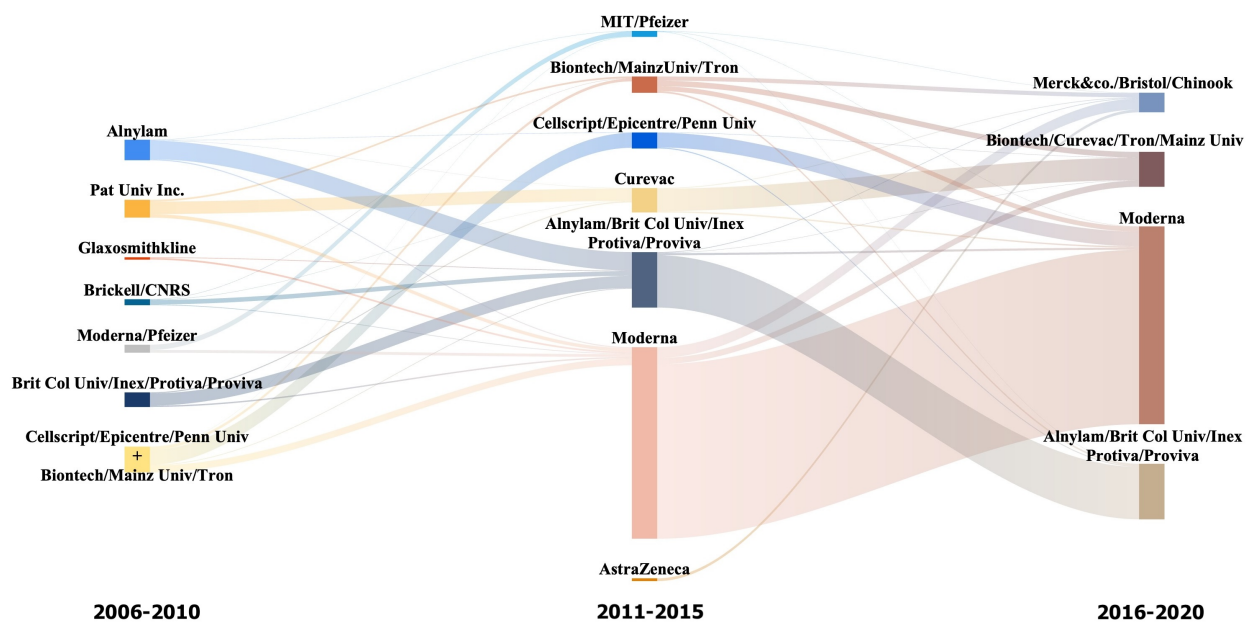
MIT/Pfeizer

Biontech/MainzUniv/Tron

Merck&co./Bristol/Chinook

Alnylam

Cellscript/Epicentre/Penn Univ

Biontech/Curevac/Tron/Mainz Univ

Pat Univ Inc.

Curevac

Alnylam/Brit Col Univ/Inex Protiva/Proviva

Moderna

Glaxosmithkline

Brickell/CNRS

Moderna/Pfeizer

Moderna

Brit Col Univ/Inex/Protiva/Proviva

Cellscript/Epicentre/Penn Univ
+
Biontech/Mainz Univ/Tron

Alnylam/Brit Col Univ/Inex Protiva/Proviva

AstraZeneca

2006-2010

2011-2015

2016-2020